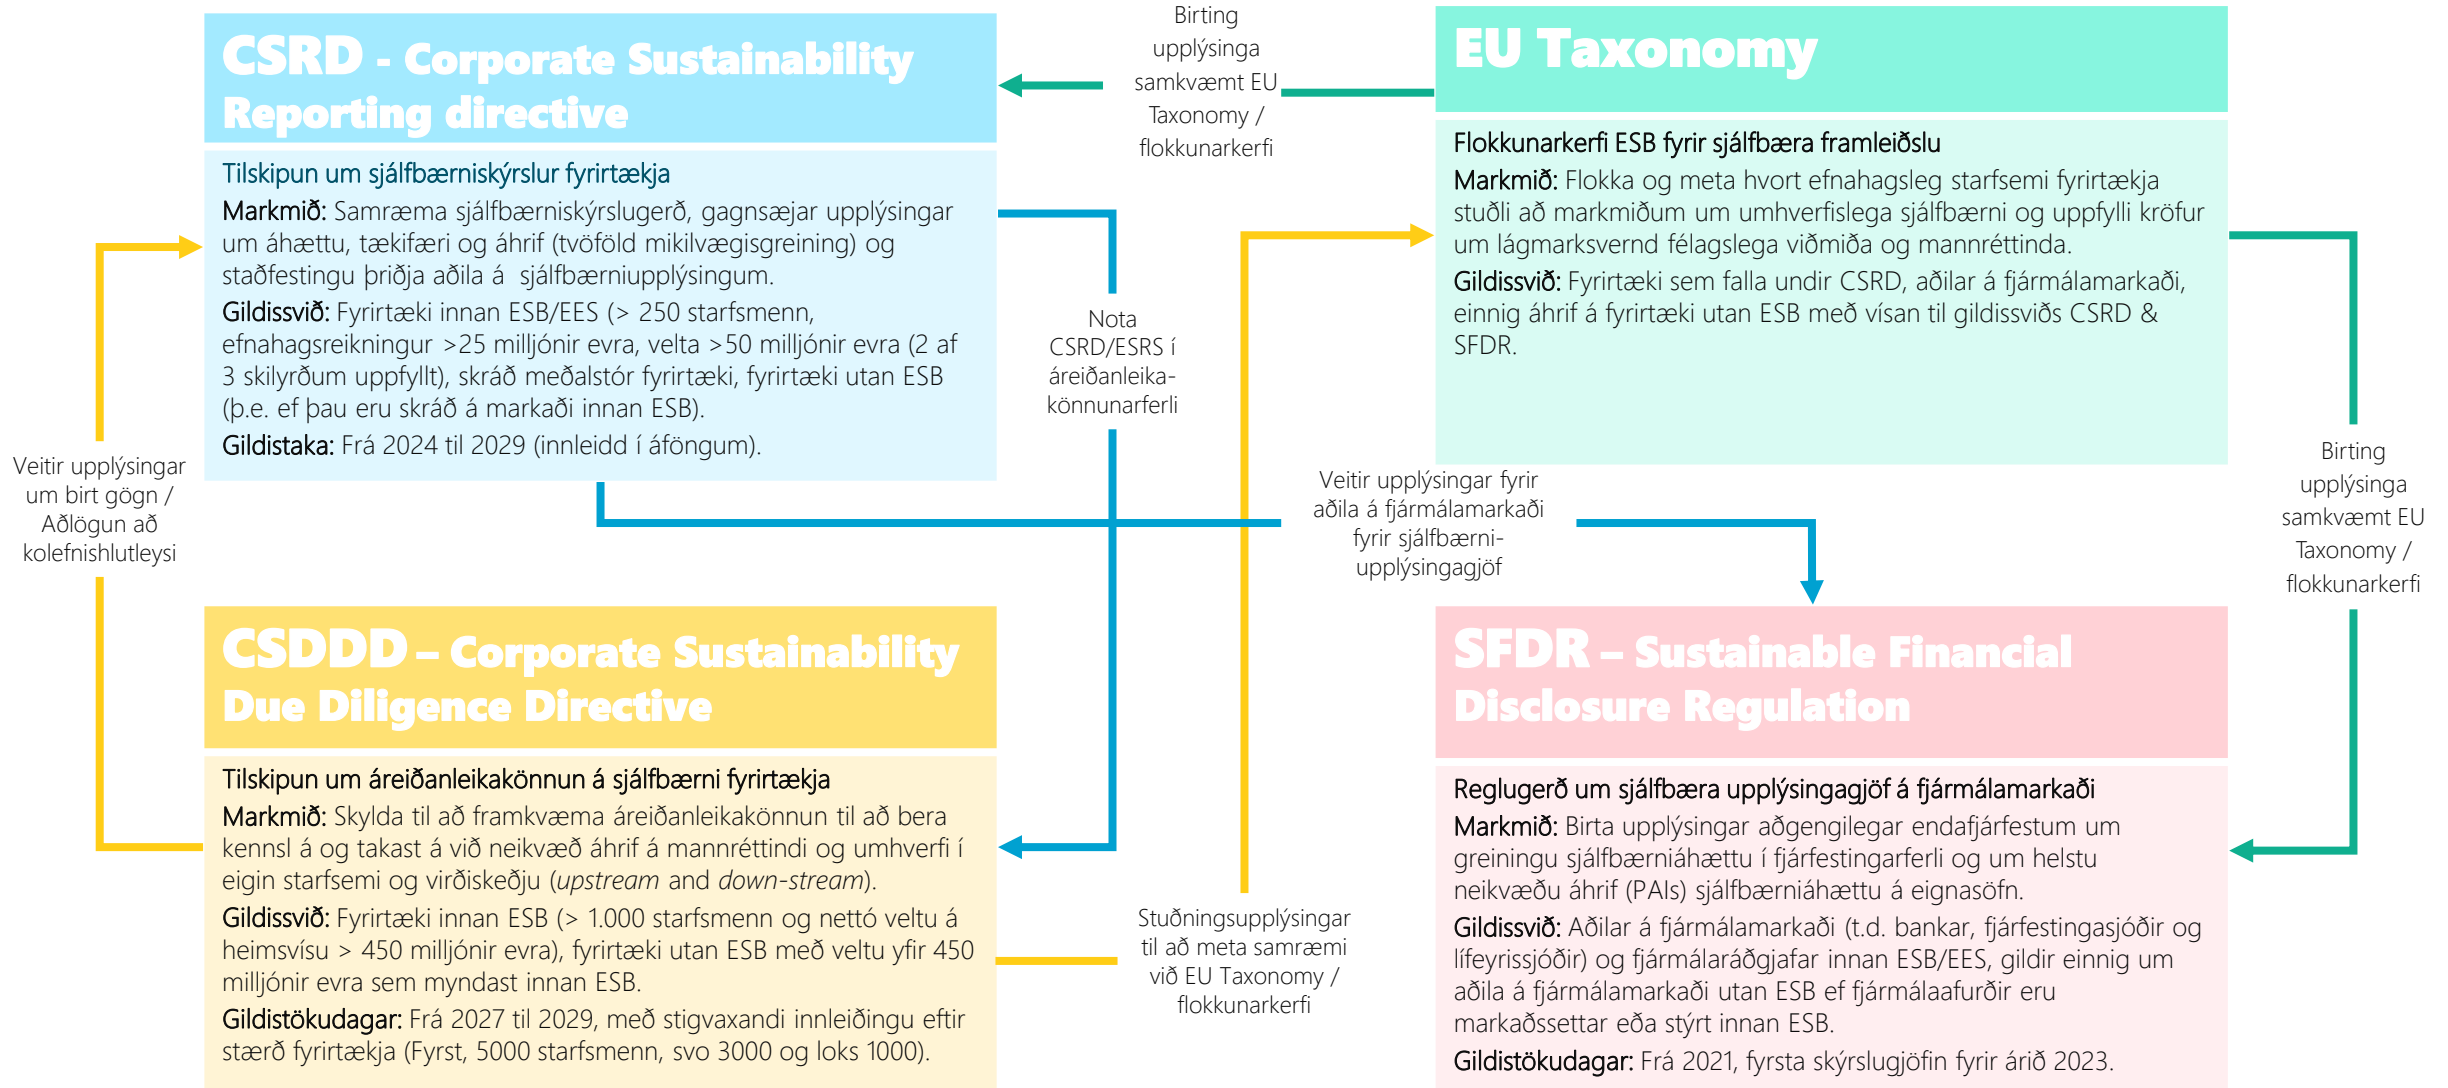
CSRD - Corporate Sustainability Reporting directive

Tilskipun um sjálfbærniskýrslur fyrirtækja

Markmið: Samræma sjálfbærniskýrslugerð, gagnsæjar upplýsingar um áhættu, tækifæri og áhrif (tvöföld mikilvægisgreining) og staðfestingu þriðja aðila á sjálfbærniupplýsingum.

Gildissvið: Fyrirtæki innan ESB/EES (> 250 starfsmenn, efnahagsreikningur >25 milljónir evra, velta >50 milljónir evra (2 af 3 skilyrðum uppfyllt), skráð meðalstór fyrirtæki, fyrirtæki utan ESB (þ.e. ef þau eru skráð á markaði innan ESB).

Gildistaka: Frá 2024 til 2029 (innleidd í áföngum).

Birting upplýsinga samkvæmt EU Taxonomy / flokkunarkerfi

EU Taxonomy

Flokkunarkerfi ESB fyrir sjálfbæra framleiðslu

Markmið: Flokka og meta hvort efnahagsleg starfsemi fyrirtækja stuðli að markmiðum um umhverfislega sjálfbærni og uppfylli kröfur um lágmarksvernd félagslega viðmiða og mannréttinda.

Gildissvið: Fyrirtæki sem falla undir CSRD, aðilar á fjármálamarkaði, einnig áhrif á fyrirtæki utan ESB með vísan til gildissviðs CSRD & SFDR.

Nota CSRD/ESRS í áreiðanleikakönnunarferli

Veitir upplýsingar um birt gögn / Aðlögun að kolefnishlutleysi

Veitir upplýsingar fyrir aðila á fjármálamarkaði fyrir sjálfbærniupplýsingagjöf

Birting upplýsinga samkvæmt EU Taxonomy / flokkunarkerfi

CSDDD – Corporate Sustainability Due Diligence Directive

Tilskipun um áreiðanleikakönnun á sjálfbærni fyrirtækja

Markmið: Skylda til að framkvæma áreiðanleikakönnun til að bera kennsl á og takast á við neikvæð áhrif á mannréttindi og umhverfi í eigin starfsemi og virðiskeðju (upstream and down-stream).

Gildissvið: Fyrirtæki innan ESB (> 1.000 starfsmenn og nettó veltu á heimsvísu > 450 milljónir evra), fyrirtæki utan ESB með veltu yfir 450 milljónir evra sem myndast innan ESB.

Gildistökudagar: Frá 2027 til 2029, með stigvaxandi innleiðingu eftir stærð fyrirtækja (Fyrst, 5000 starfsmenn, svo 3000 og loks 1000).

Stuðningsupplýsingar til að meta samræmi við EU Taxonomy / flokkunarkerfi

SFDR – Sustainable Financial Disclosure Regulation

Reglugerð um sjálfbæra upplýsingagjöf á fjármálamarkaði

Markmið: Birta upplýsingar aðgengilegar endafjárfestum um greiningu sjálfbærniáhættu í fjárfestingarferli og um helstu neikvæðu áhrif (PAIs) sjálfbærniáhættu á eignasöfn.

Gildissvið: Aðilar á fjármálamarkaði (t.d. bankar, fjárfestingasjóðir og lífeyrissjóðir) og fjármálaráðgjafar innan ESB/EES, gildir einnig um aðila á fjármálamarkaði utan ESB ef fjármálaafurðir eru markaðssettar eða stýrt innan ESB.

Gildistökudagar: Frá 2021, fyrsta skýrslugjöfin fyrir árið 2023.